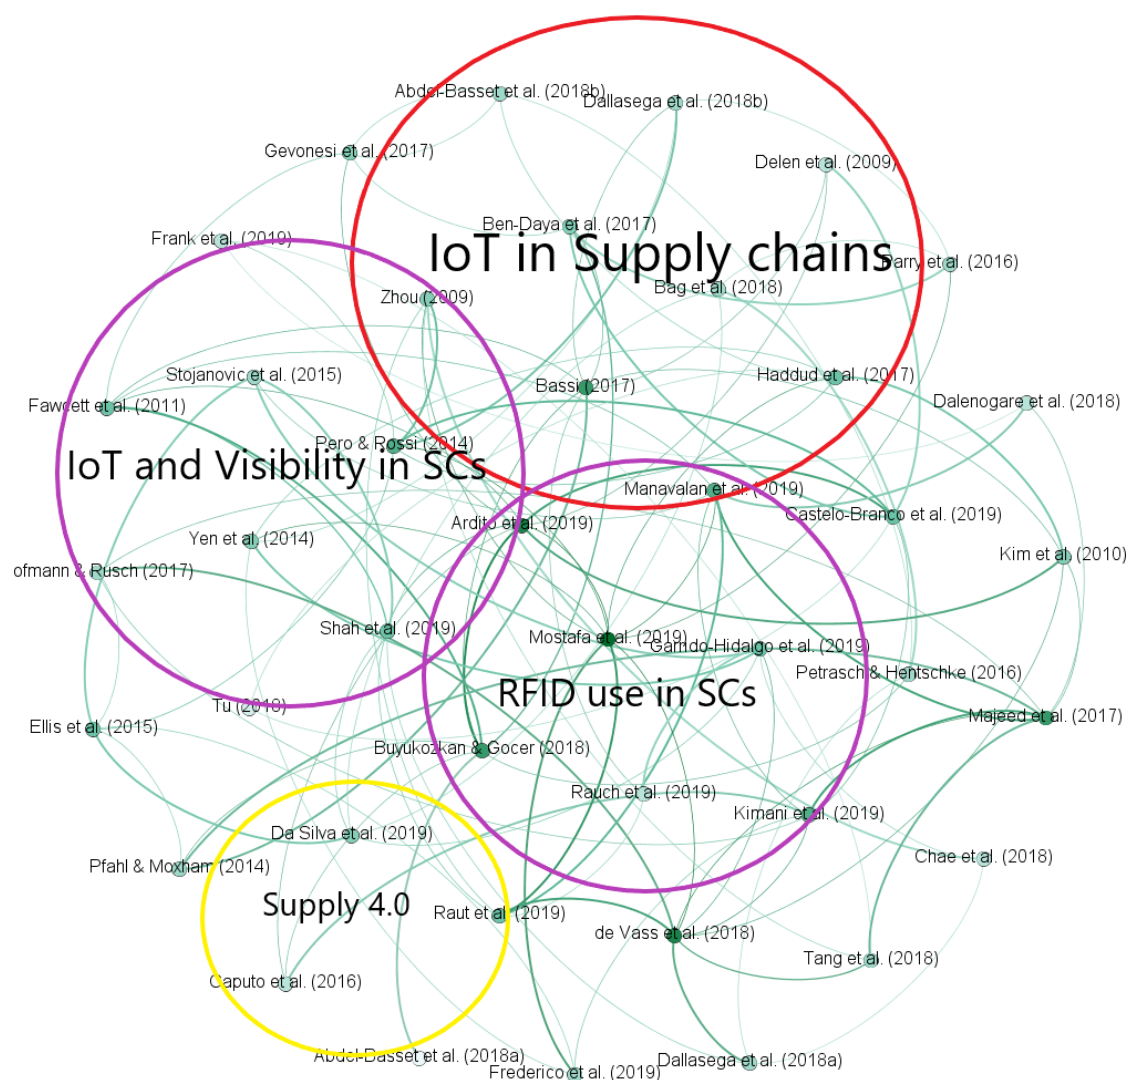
Abdel-Basset et al. (2018b)
Dallasega et al. (2018b)
Gevonesi et al. (2017)
Delen et al. (2009)
Ben-Daya et al. (2017)
Frank et al. (2019)
IoT in Supply chains
Parry et al. (2016)
Bag et al. (2018)
Zhou (2009)
IoT and Visibility in SCs
Stojanovic et al. (2015)
Haddud et al. (2017)
Bassi (2017)
Fawcett et al. (2011)
Dalenogare et al. (2018)
Pero & Rossi (2014)
Manavalan et al. (2019)
Ardito et al. (2019)
Castelo-Branco et al. (2019)
Yen et al. (2014)
Kim et al. (2010)
ofmann & Rusch (2017)
Shah et al. (2019)
Mostafa et al. (2019)
Garrido-Hidalgo et al. (2019)
Petrasch & Hentschke (2016)
RFID use in SCs
Tu (2018)
Majeed et al. (2017)
Ellis et al. (2015)
Buyukozkan & Gocer (2018)
Rauch et al. (2019)
Kimani et al. (2019)
Da Silva et al. (2019)
Chae et al. (2018)
Pfahl & Moxham (2014)
Supply 4.0
Raut et al. (2019)
de Vass et al. (2018)
Tang et al. (2018)
Caputo et al. (2016)
Abdel-Basset et al. (2018a)
Frederico et al. (2019)
Dallasega et al. (2018a)